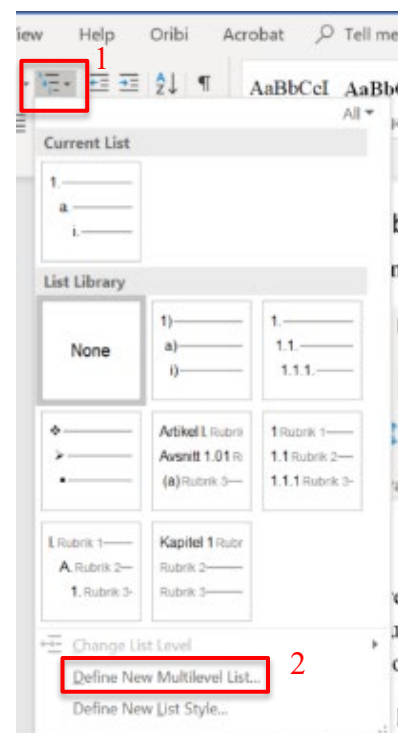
iew Help Oribi Acrobat Tell me

1

AaBbCcI AaBb

All

Current List

1.
a.
i.

List Library

None

1)
a)
i)

1.
1.1.
1.1.1.

Artikel I. Rubrik
Avsnitt 1.01 R
(a) Rubrik 3

1 Rubrik 1
1.1 Rubrik 2
1.1.1 Rubrik 3

I. Rubrik 1
A. Rubrik 2
1. Rubrik 3

Kapitel 1 Rubr
Rubrik 2
Rubrik 3

Change List Level

Define New Multilevel List...

2

Define New List Style...